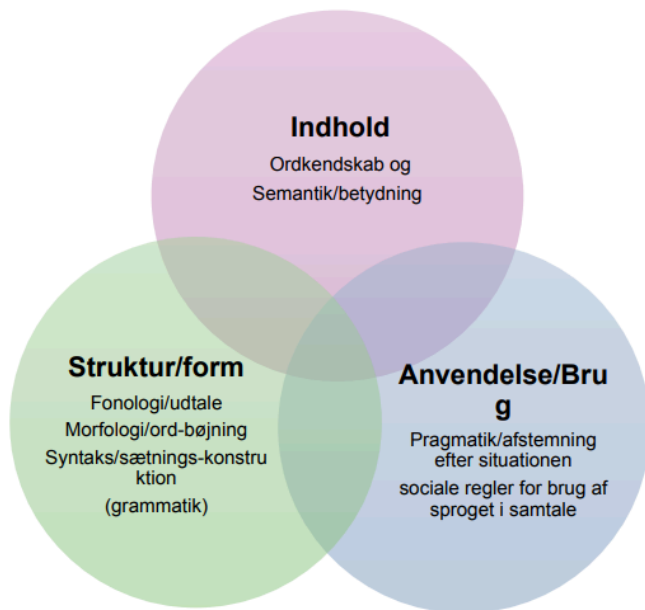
Indhold

Ordkendskab og
Semantik/betydning

Struktur/form

Fonologi/udtale
Morfologi/ord-bøjning
Syntaks/sætnings-konstruktion
(grammatik)

Anvendelse/Brug

Pragmatik/afstemning efter situationen
sociale regler for brug af sproget i samtale